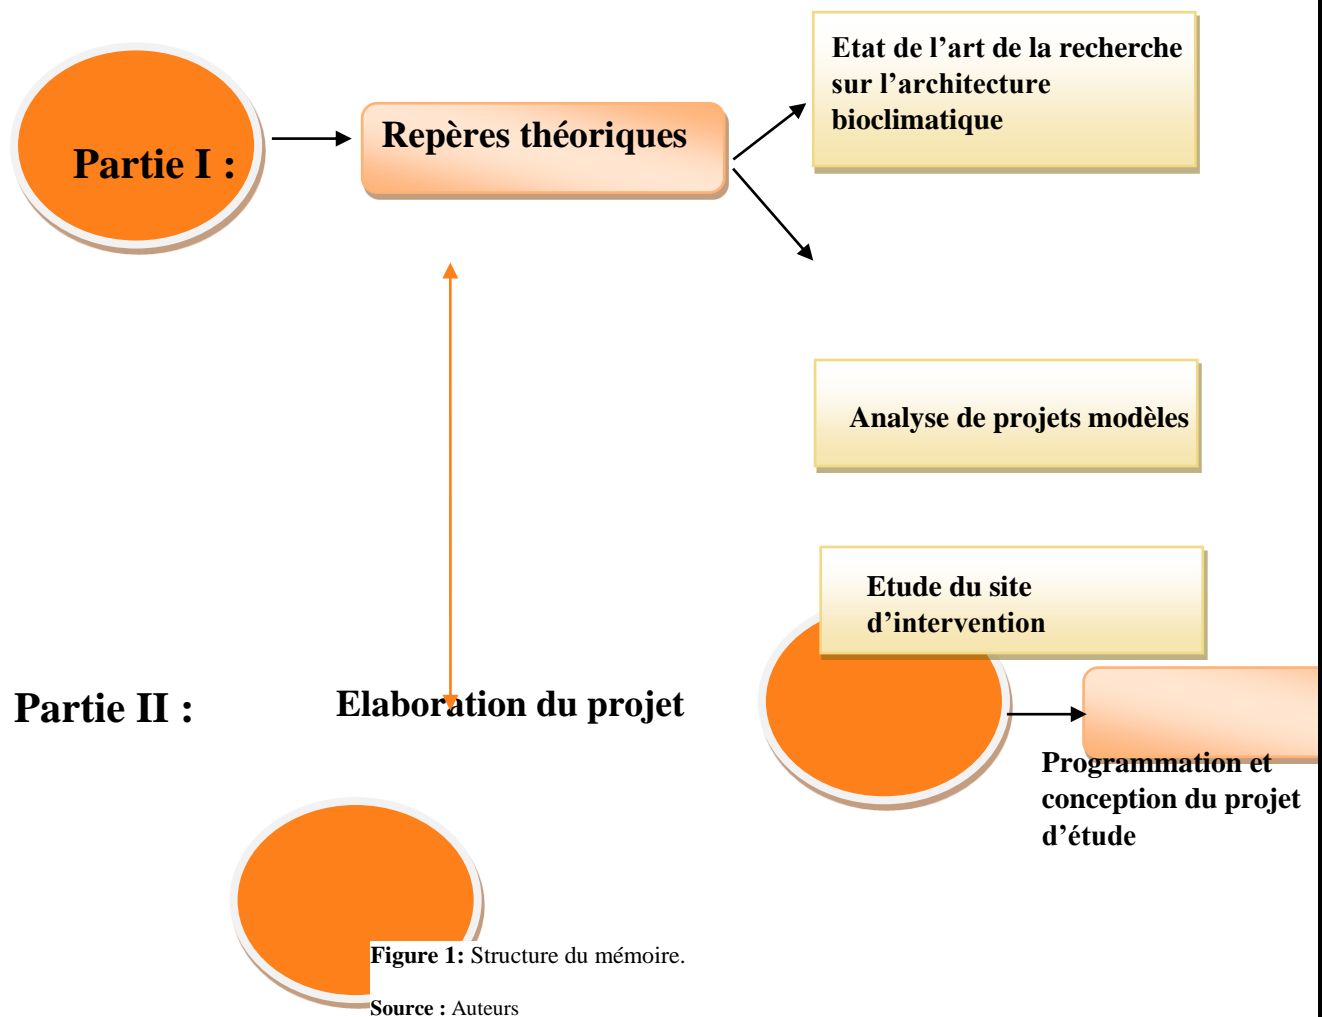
Partie I :

Repères théoriques

Etat de l'art de la recherche sur l'architecture bioclimatique

Analyse de projets modèles

Etude du site d'intervention

Partie II :

Elaboration du projet

Programmation et conception du projet d'étude

**Figure 1:** Structure du mémoire.

**Source :** Auteurs